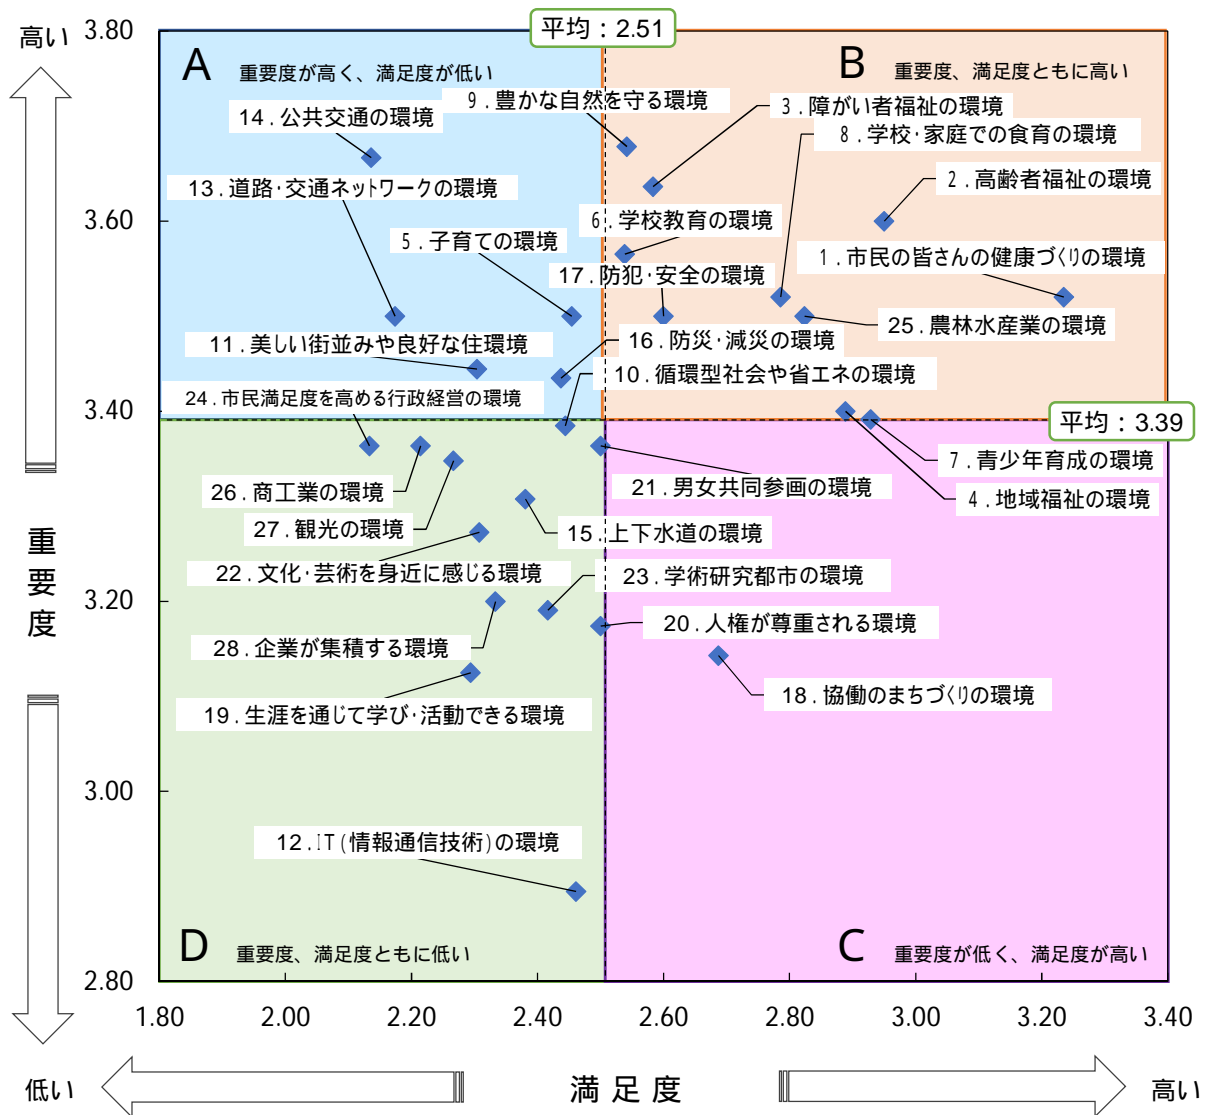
高い 3.80
平均：2.51
A 重要度が高く、満足度が低い
B 重要度、満足度ともに高い
14．公共交通の環境
9．豊かな自然を守る環境
3．障がい者福祉の環境
8．学校・家庭での食育の環境
2．高齢者福祉の環境
13．道路・交通ネットワークの環境
6．学校教育の環境
5．子育ての環境
1．市民の皆さんの健康づくりの環境
17．防犯・安全の環境
25．農林水産業の環境
11．美しい街並みや良好な住環境
16．防災・減災の環境
10．循環型社会や省エネの環境
24．市民満足度を高める行政経営の環境
平均：3.39
7．青少年育成の環境
4．地域福祉の環境
21．男女共同参画の環境
26．商工業の環境
27．観光の環境
15．上下水道の環境
22．文化・芸術を身近に感じる環境
23．学術研究都市の環境
20．人権が尊重される環境
28．企業が集積する環境
18．協働のまちづくりの環境
19．生涯を通じて学び・活動できる環境
12．IT（情報通信技術）の環境
D 重要度、満足度ともに低い
C 重要度が低く、満足度が高い
3.60
3.40
3.20
3.00
2.80
重要度
低い
1.80 2.00 2.20 2.40 2.60 2.80 3.00 3.20 3.40
低い 満足度 高い